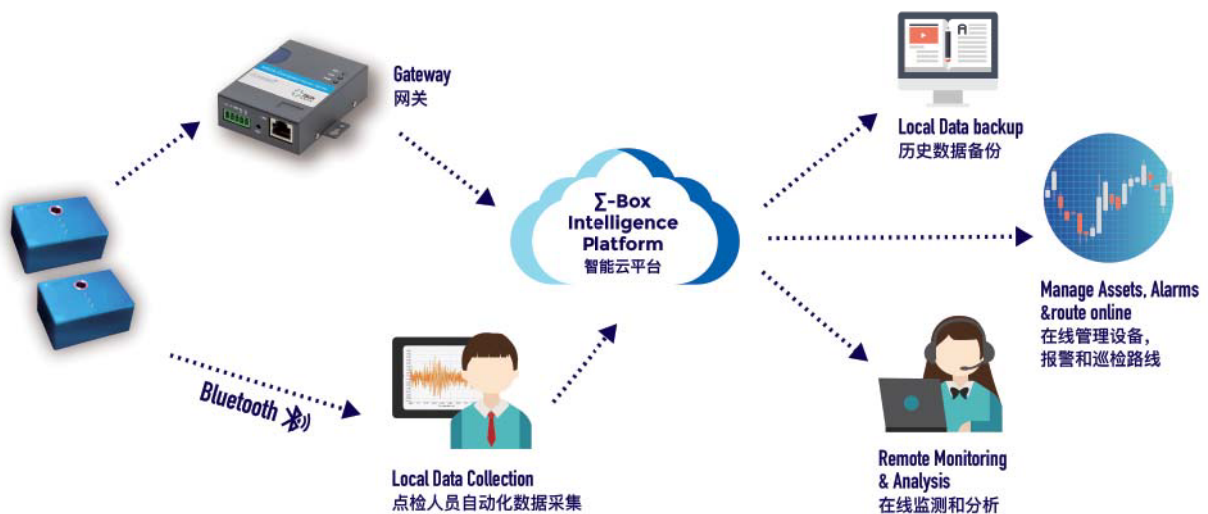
Gateway
网关

Σ-Box
Intelligence
Platform
智能云平台

Local Data backup
历史数据备份

Manage Assets, Alarms &route online
在线管理设备,
报警和巡检路线

Bluetooth

Local Data Collection
点检人员自动化数据采集

Remote Monitoring & Analysis
在线监测和分析